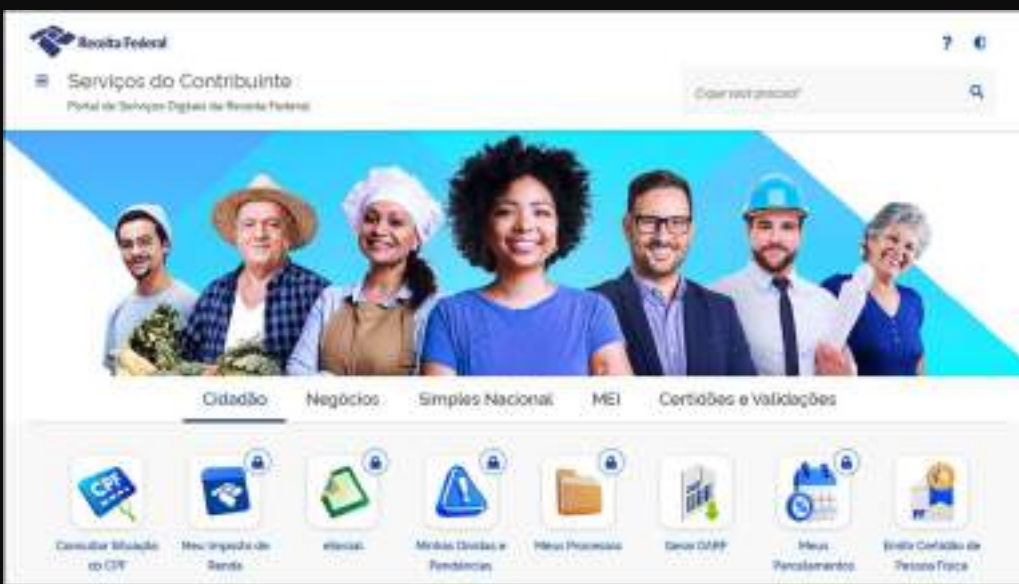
Receita Federal

?

Serviços do Contribuinte

Portal de Serviços Digitais da Receita Federal

O que você procura?

Cidadão

Negócios

Simples Nacional

MEI

Certidões e Validações

CPF

Consultar Situação do CPF

Meu Imposto de Renda

eSocial

Minhas Dívidas e Pendências

Meus Processos

Gerar DARF

Meus Parcelamentos

Emitir Certidão de Pessoa Física